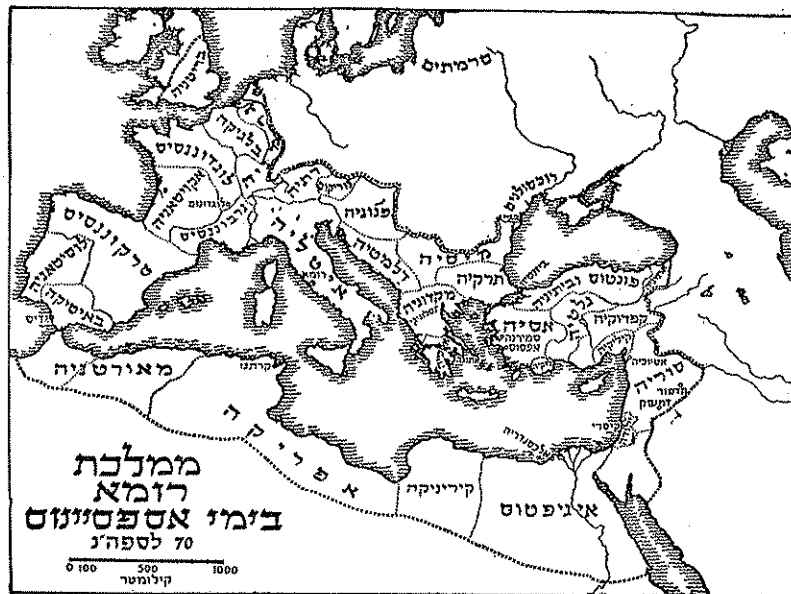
ממלכת
רומא
בימי אספסיינוס
70 לספה"נ

0 100 500 1000
קילומטר

סרמטים
בריטניה
בלגיקה
לוגדוננסיס
אקויטניה
נרבוננסיס
טרקוננסיס
לוסיטניה
באיטיקה
מאוריטניה
רטיה
נוריקום
פנוניה
דלמטיה
איטליה
מוסיה
תרקיה
מקדוניה
אכאיה
אסיה
פונטוס וביתיניה
גלטיה
קפדוקיה
קיליקיה
סוריה
קירינאיקה
אפריקה
אגיפטוס
קרתגו